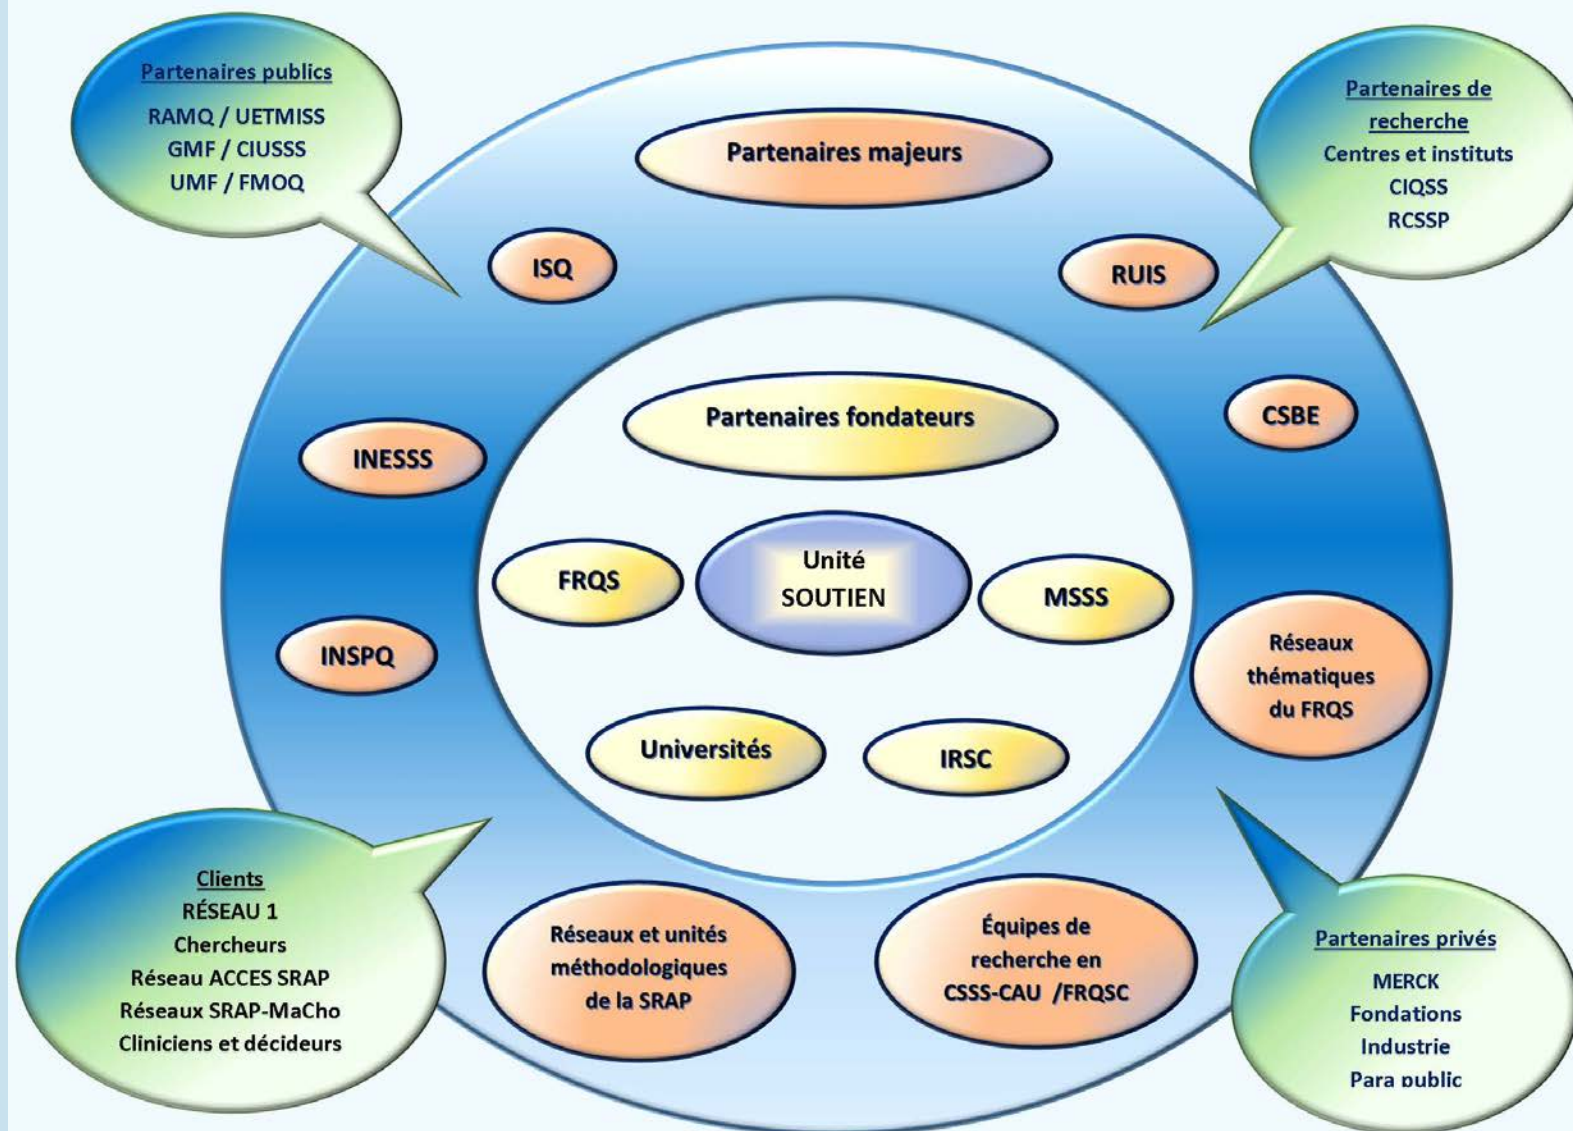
Partenaires publics
RAMQ / UETMISS
GMF / CIUSSS
UMF / FMOQ

Partenaires de recherche
Centres et instituts
CIQSS
RCSSP

Partenaires majeurs

ISQ

RUIS

CSBE

INESSS

INSPQ

Réseaux thématiques du FRQS

Partenaires fondateurs

FRQS

Unité SOUTIEN

MSSS

Universités

IRSC

Réseaux et unités méthodologiques de la SRAP

Équipes de recherche en CSSS-CAU /FRQSC

Clients
RÉSEAU 1
Chercheurs
Réseau ACCES SRAP
Réseaux SRAP-MaCho
Cliniciens et décideurs

Partenaires privés
MERCK
Fondations
Industrie
Para public